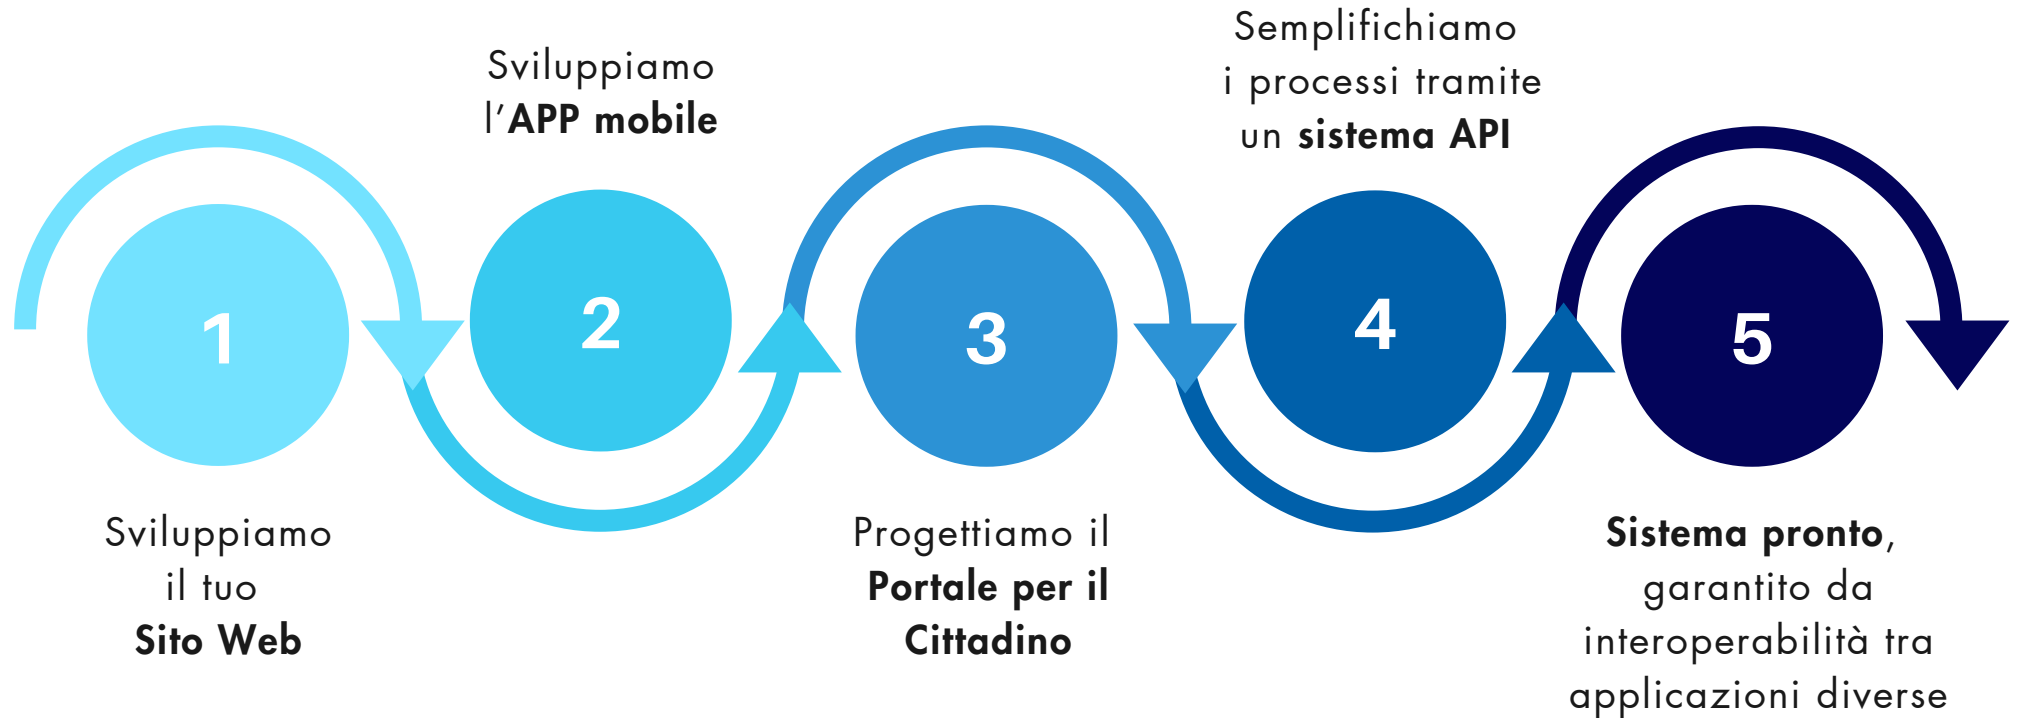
Sviluppiamo l'APP mobile

Semplifichiamo i processi tramite un sistema API

1

2

3

4

5

Sviluppiamo il tuo Sito Web

Progettiamo il Portale per il Cittadino

Sistema pronto, garantito da interoperabilità tra applicazioni diverse